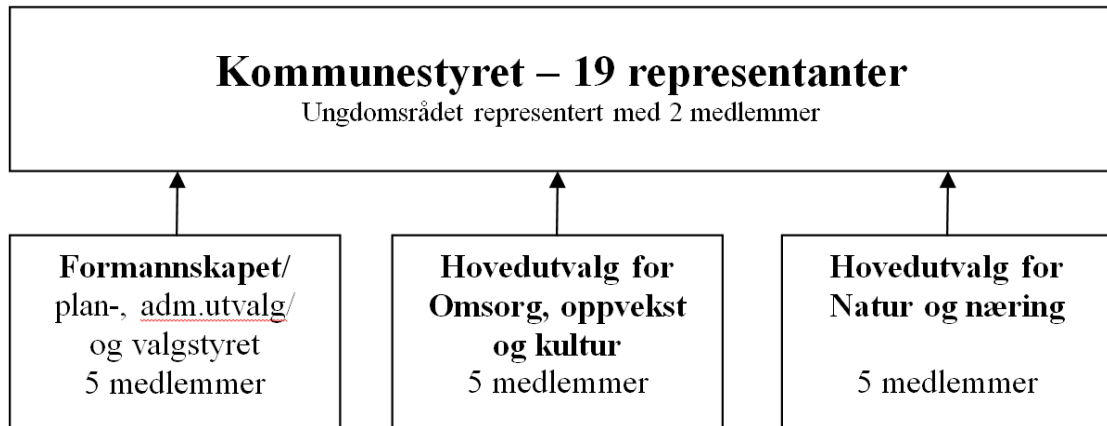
Kommunestyret – 19 representanter
Ungdomsrådet representert med 2 medlemmer

Formannskapet/ plan-, adm.utvalg/ og valgstyret 5 medlemmer

Hovedutvalg for Omsorg, oppvekst og kultur 5 medlemmer

Hovedutvalg for Natur og næring 5 medlemmer